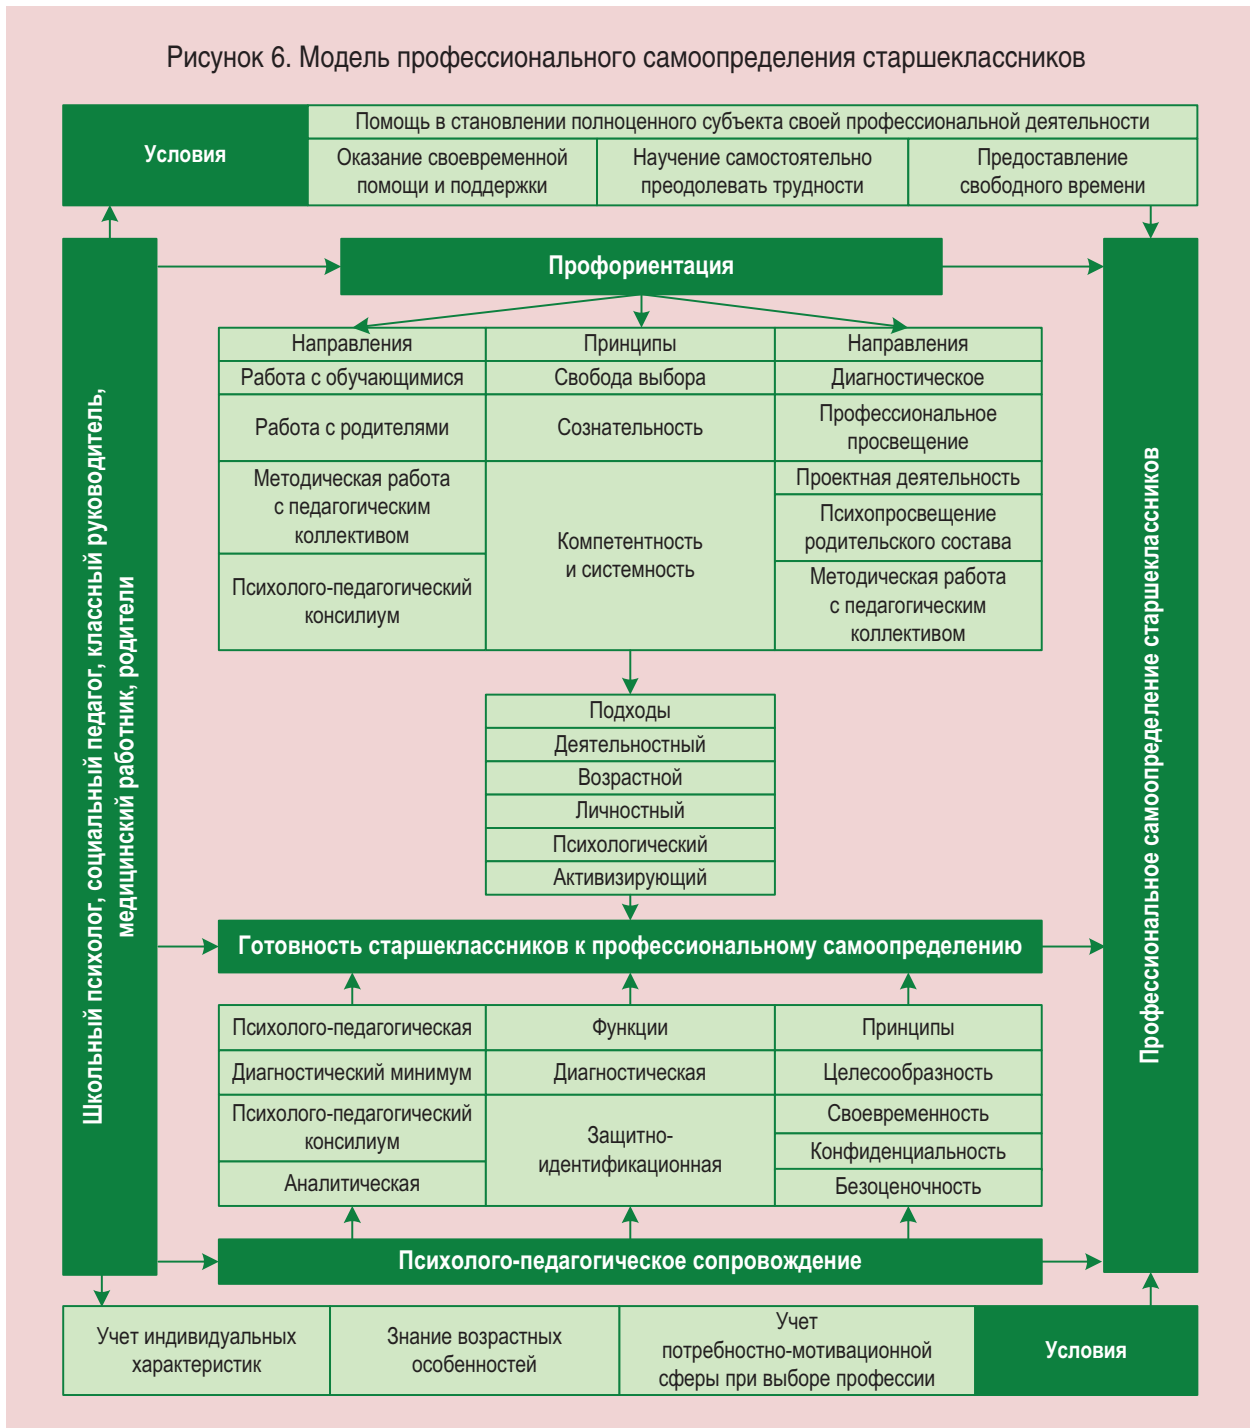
Рисунок 6. Модель профессионального самоопределения старшеклассников

Условия

Помощь в становлении полноценного субъекта своей профессиональной деятельности

Оказание своевременной помощи и поддержки

Научение самостоятельно преодолевать трудности

Предоставление свободного времени

Школьный психолог, социальный педагог, классный руководитель, медицинский работник, родители

Профориентация

| Направления | Принципы | Направления |
|---|---|---|
| Работа с обучающимися | Свобода выбора | Диагностическое |
| Работа с родителями | Сознательность | Профессиональное просвещение |
| Методическая работа с педагогическим коллективом | Компетентность и системность | Проектная деятельность |
| | | Психопросвещение родительского состава |
| Психолого-педагогический консилиум | | Методическая работа с педагогическим коллективом |

| Подходы |
|---|
| Деятельностный |
| Возрастной |
| Личностный |
| Психологический |
| Активизирующий |

Готовность старшеклассников к профессиональному самоопределению

| Психолого-педагогическая | Функции | Принципы |
|---|---|---|
| Диагностический минимум | Диагностическая | Целесообразность |
| Психолого-педагогический консилиум | Защитно-идентификационная | Своевременность |
| | | Конфиденциальность |
| Аналитическая | | Безоценочность |

Психолого-педагогическое сопровождение

Профессиональное самоопределение старшеклассников

Учет индивидуальных характеристик

Знание возрастных особенностей

Учет потребностно-мотивационной сферы при выборе профессии

Условия